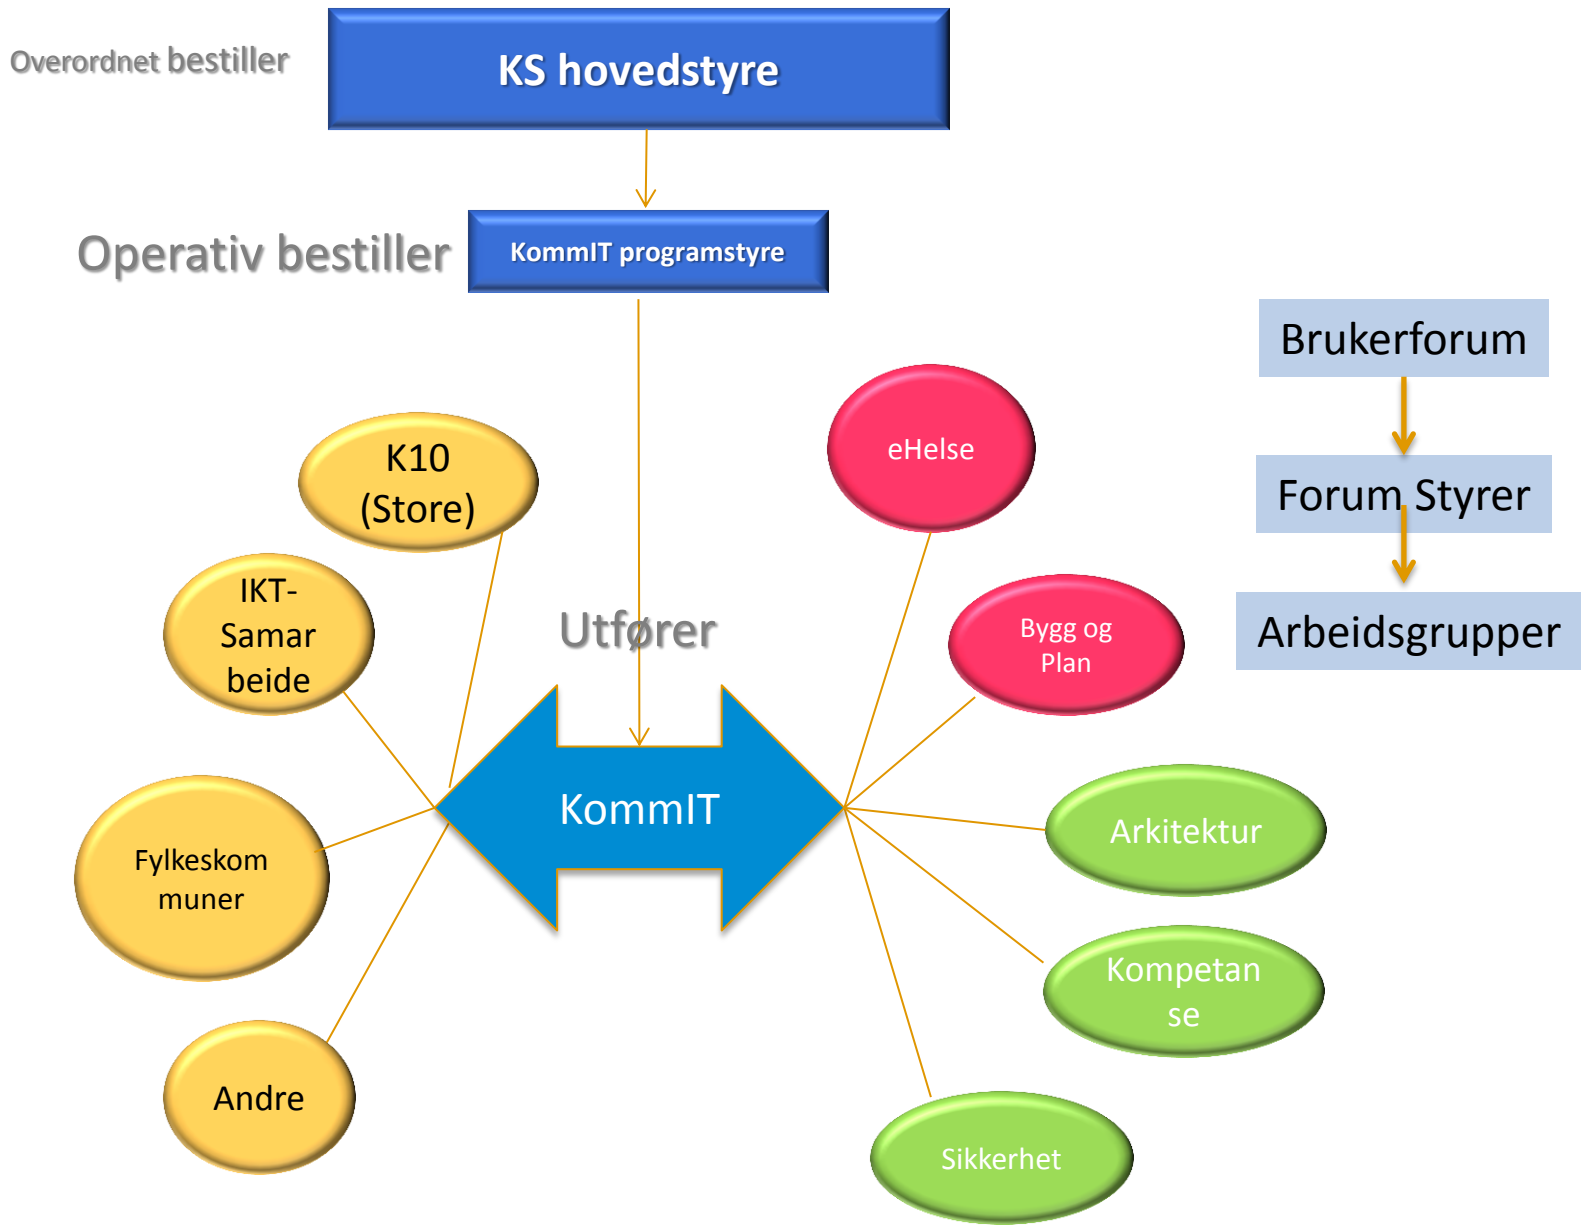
Overordnet bestiller

KS hovedstyre

Operativ bestiller

KommIT programstyre

Brukerforum

Forum Styrer

Arbeidsgrupper

K10 (Store)

eHelse

IKT-Samarbeide

Utfører

Bygg og Plan

KommIT

Fylkeskommuner

Arkitektur

Kompetanse

Andre

Sikkerhet